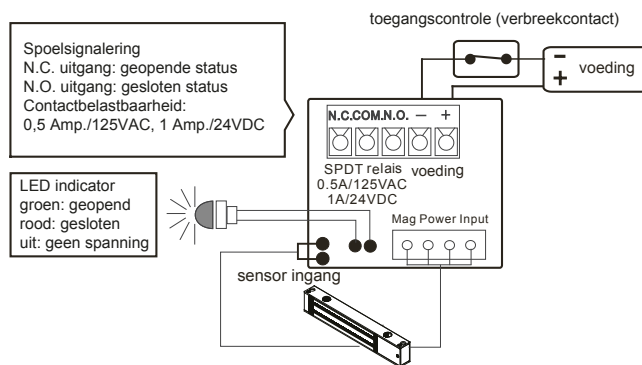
toegangscontrole (verbreekcontact)

Spoelsignalering
N.C. uitgang: geopende status
N.O. uitgang: gesloten status
Contactbelastbaarheid:
0,5 Amp./125VAC, 1 Amp./24VDC

$-$
$+$
voeding

N.C. COM. N.O. — +

SPDT relais
0.5A/125VAC
1A/24VDC

voeding

LED indicator
groen: geopend
rood: gesloten
uit: geen spanning

Mag Power Input

sensor ingang